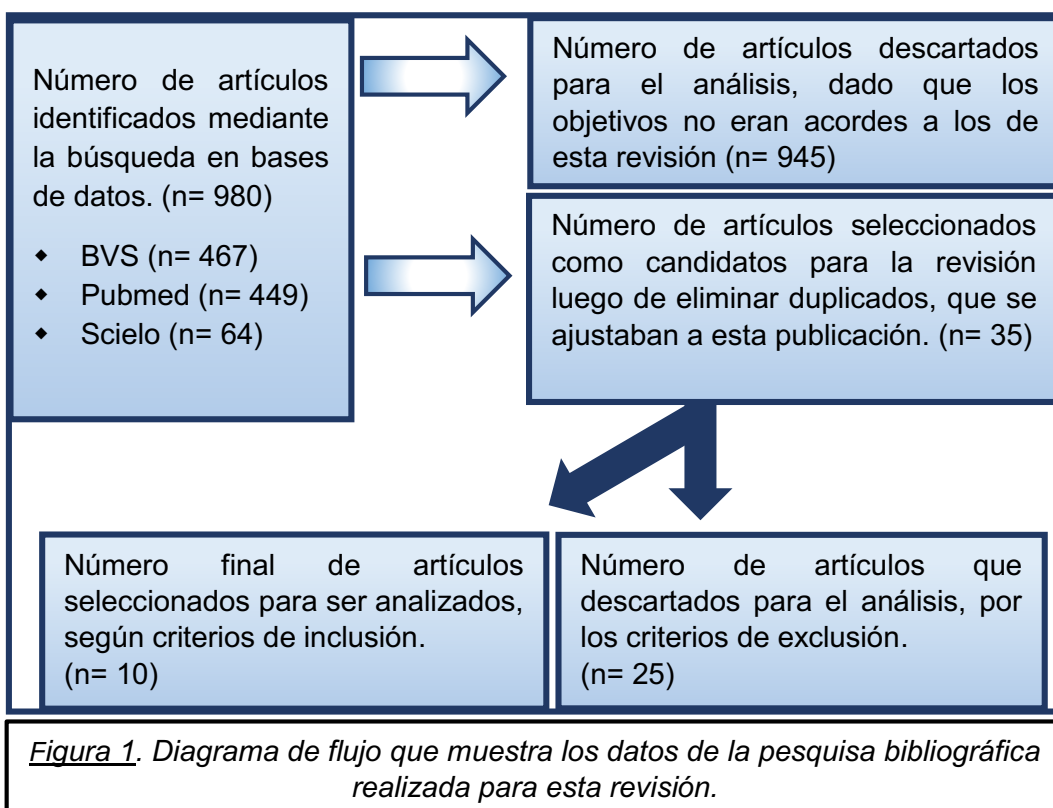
Número de artículos identificados mediante la búsqueda en bases de datos. (n= 980)

- BVS (n= 467)
- Pubmed (n= 449)
- Scielo (n= 64)

Número de artículos descartados para el análisis, dado que los objetivos no eran acordes a los de esta revisión (n= 945)

Número de artículos seleccionados como candidatos para la revisión luego de eliminar duplicados, que se ajustaban a esta publicación. (n= 35)

Número final de artículos seleccionados para ser analizados, según criterios de inclusión. (n= 10)

Número de artículos que descartados para el análisis, por los criterios de exclusión. (n= 25)

Figura 1. Diagrama de flujo que muestra los datos de la pesquisa bibliográfica realizada para esta revisión.